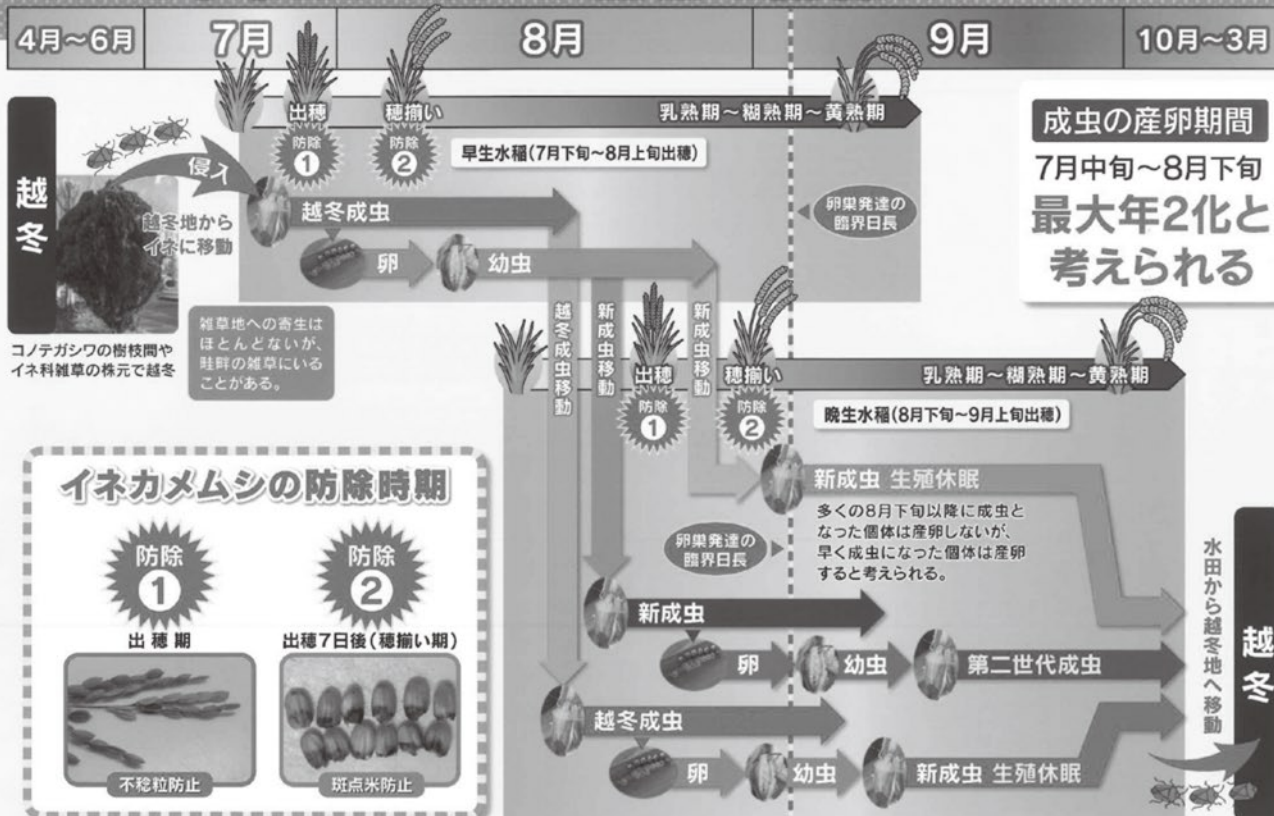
4月~6月 | 7月 | 8月 | 9月 | 10月~3月

越冬

侵入

越冬地から イネに移動

コノテガシワの樹枝間や イネ科雑草の株元で越冬

雑草地への寄生は ほとんどないが、 畦畔の雑草にいる ことがある。

出穂　穂揃い　乳熟期~糊熟期~黄熟期

防除 1　防除 2

早生水稲(7月下旬~8月上旬出穂)

越冬成虫

卵　幼虫

卵巣発達の 臨界日長

成虫の産卵期間
7月中旬~8月下旬
最大年2化と 考えられる

越冬成虫移動　新成虫移動　新成虫移動

出穂　穂揃い　乳熟期~糊熟期~黄熟期

防除 1　防除 2

晩生水稲(8月下旬~9月上旬出穂)

新成虫 生殖休眠
多くの8月下旬以降に成虫と なった個体は産卵しないが、 早く成虫になった個体は産卵 すると考えられる。

卵巣発達の 臨界日長

新成虫

卵　幼虫　第二世代成虫

越冬成虫

卵　幼虫　新成虫 生殖休眠

水田から越冬地へ移動

越冬

イネカメムシの防除時期

防除 1
出穂期
不稔粒防止

防除 2
出穂7日後(穂揃い期)
斑点米防止